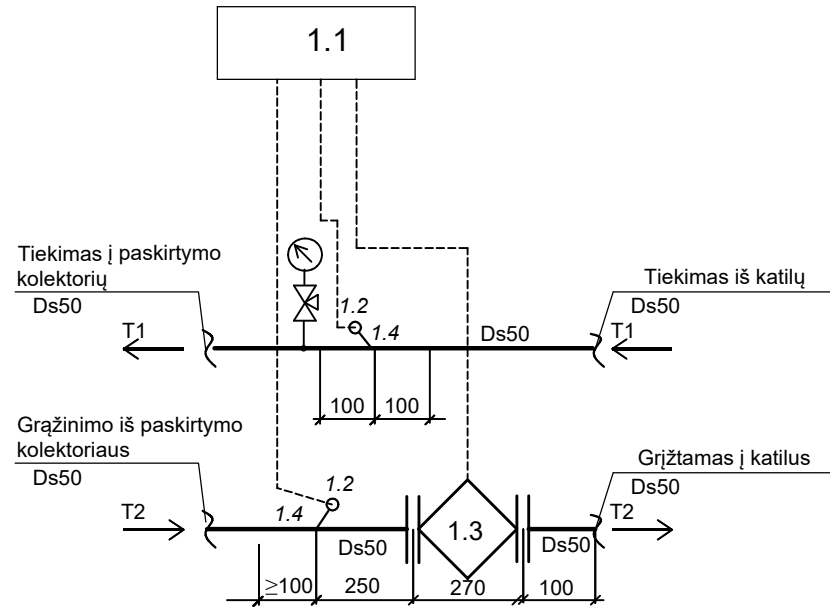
1.1

Tiekimas į paskirtymo kolektorių
Ds50

Tiekimas iš katilų
Ds50

1.2
1.4
T1
Ds50
T1

100 100

Grąžinimo iš paskirtymo kolektoriaus
Ds50

Grįžtamas į katilus
Ds50

1.2
1.4
T2
Ds50
1.3
Ds50
T2

≥100 250 270 100